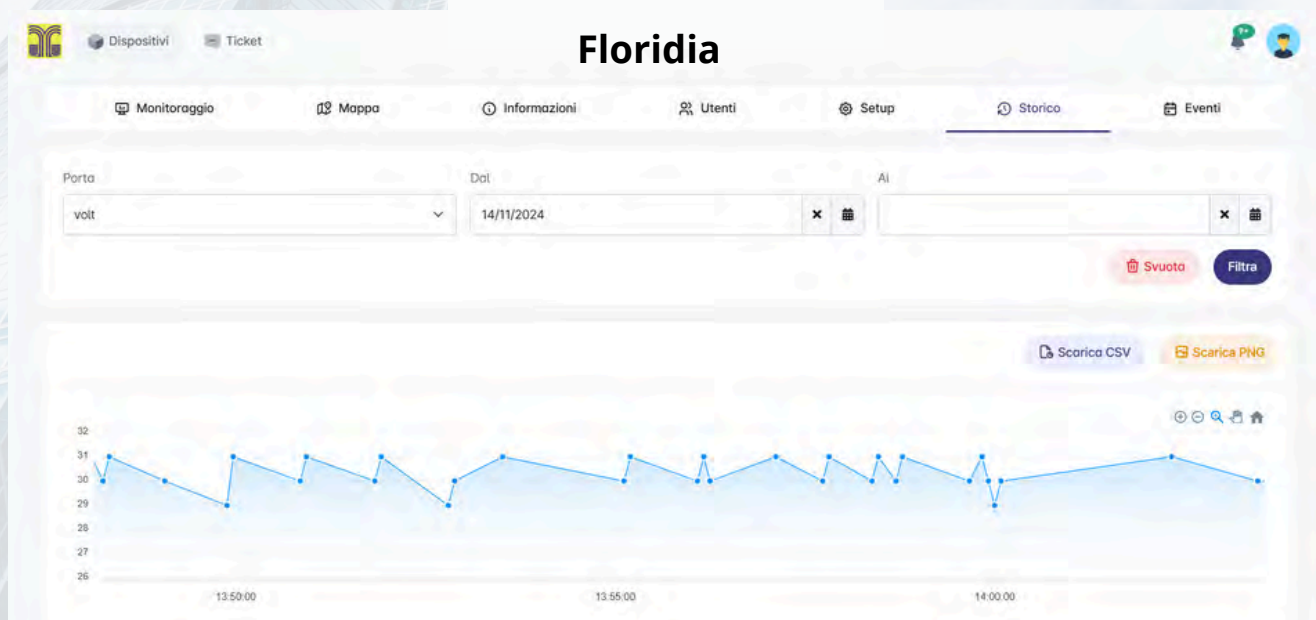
Dispositivi Ticket

Floridia

9+

Monitoraggio Mappa Informazioni Utenti Setup Storico Eventi

Porta
volt

Dal
14/11/2024

Al

Svuota Filtra

Scarica CSV Scarica PNG

32
31
30
29
28
27
26

13:50:00 13:55:00 14:00:00